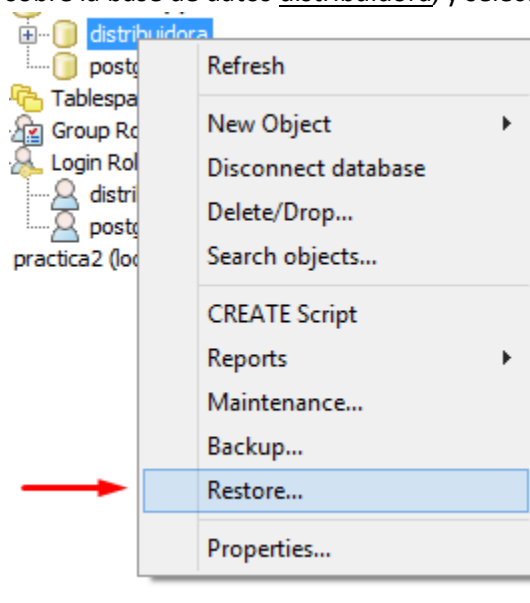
sobre la base de datos distribuidora y selec

distribuidora
postg
Tablespa
Group Ro
Login Rol
distri
postg
practica2 (loc

Refresh
New Object
Disconnect database
Delete/Drop...
Search objects...
CREATE Script
Reports
Maintenance...
Backup...
Restore...
Properties...